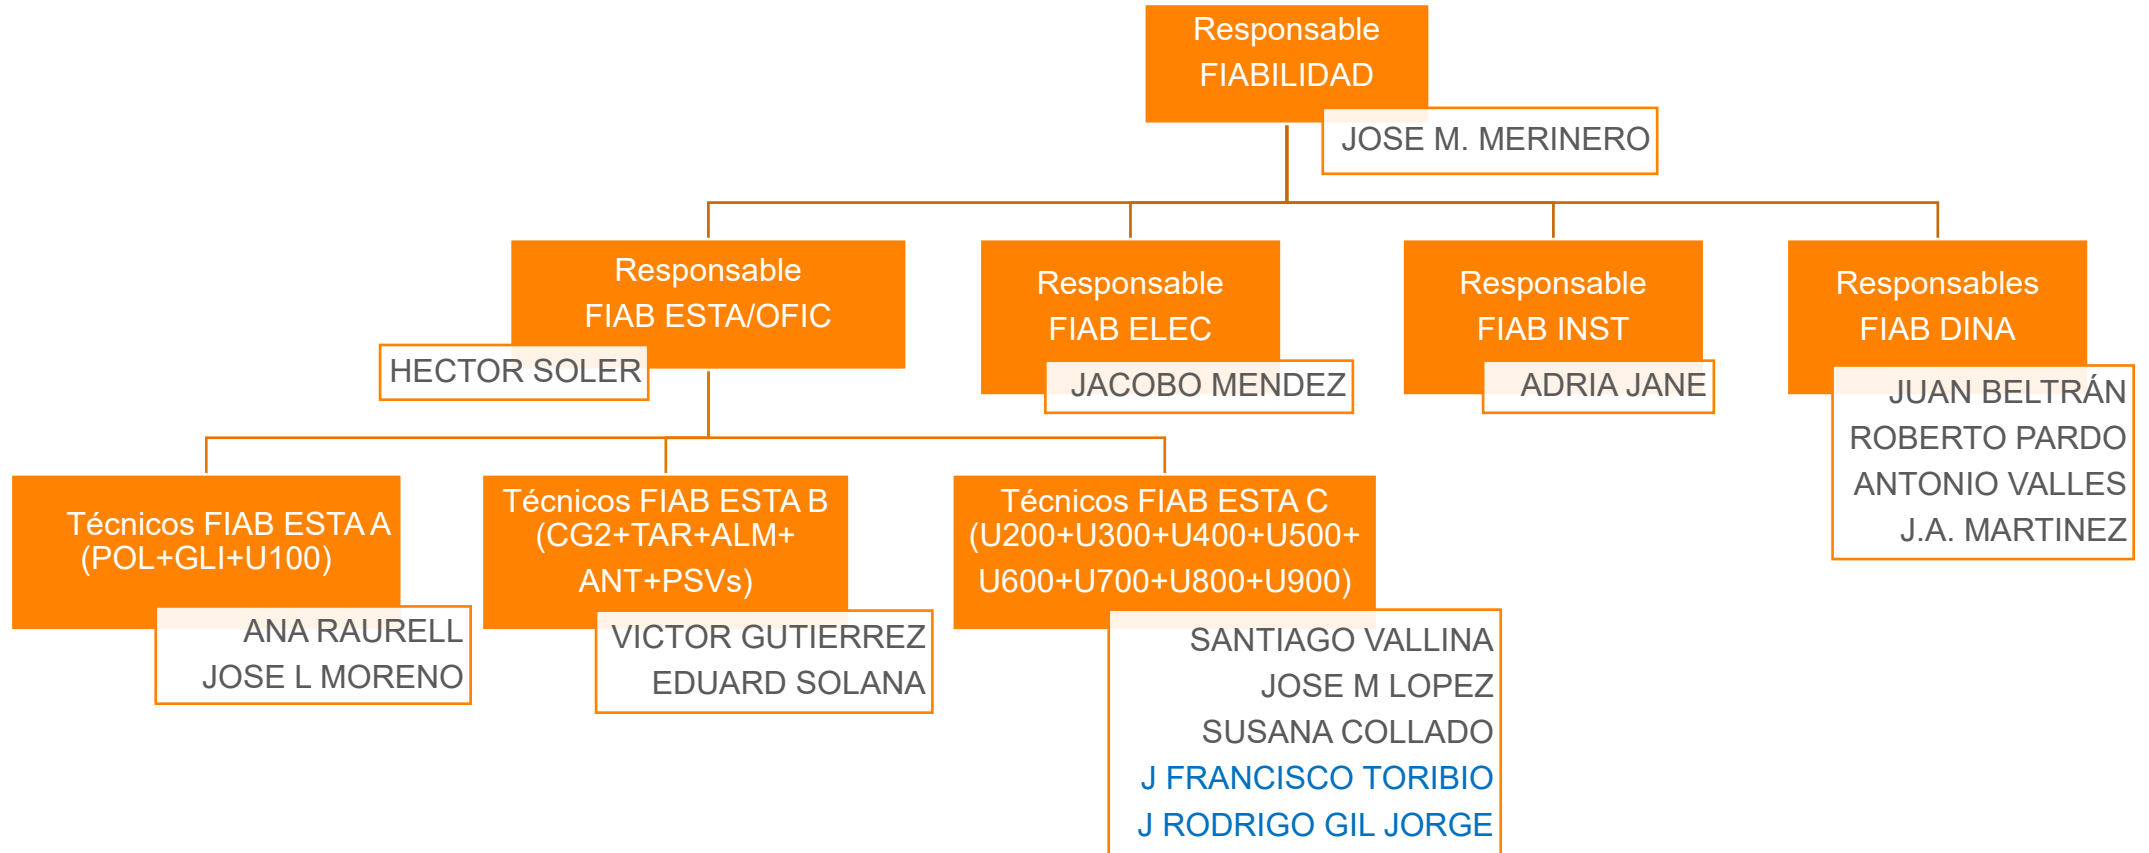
Responsable
FIABILIDAD

JOSE M. MERINERO

Responsable
FIAB ESTA/OFIC

HECTOR SOLER

Responsable
FIAB ELEC

JACOBO MENDEZ

Responsable
FIAB INST

ADRIA JANE

Responsables
FIAB DINA

JUAN BELTRÁN
ROBERTO PARDO
ANTONIO VALLES
J.A. MARTINEZ

Técnicos FIAB ESTA A
(POL+GLI+U100)

ANA RAURELL
JOSE L MORENO

Técnicos FIAB ESTA B
(CG2+TAR+ALM+
ANT+PSVs)

VICTOR GUTIERREZ
EDUARD SOLANA

Técnicos FIAB ESTA C
(U200+U300+U400+U500+
U600+U700+U800+U900)

SANTIAGO VALLINA
JOSE M LOPEZ
SUSANA COLLADO
J FRANCISCO TORIBIO
J RODRIGO GIL JORGE